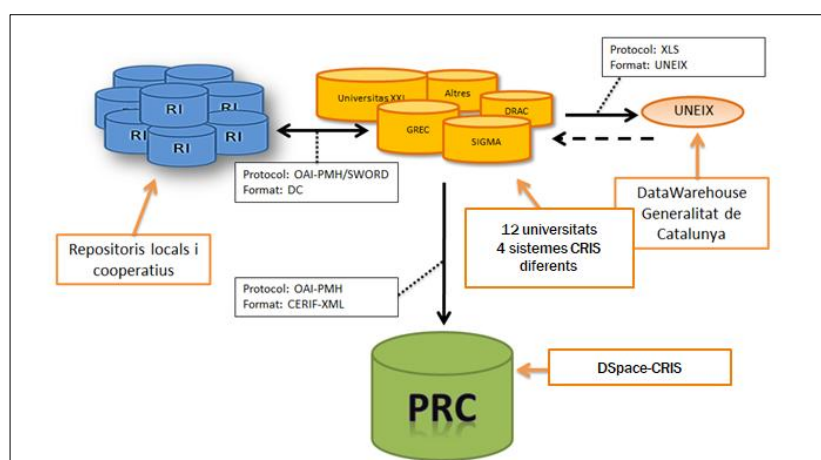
RI
RI
RI
RI
RI
RI

Universitas XXI
Altres
DRAC
GREC
SIGMA

Protocol: XLS
Format: UNEIX

UNEIX

Protocol: OAI-PMH/SWORD
Format: DC

Repositoris locals i cooperatius

12 universitats
4 sistemes CRIS diferents

DataWarehouse Generalitat de Catalunya

Protocol: OAI-PMH
Format: CERIF-XML

DSpace-CRIS

PRC